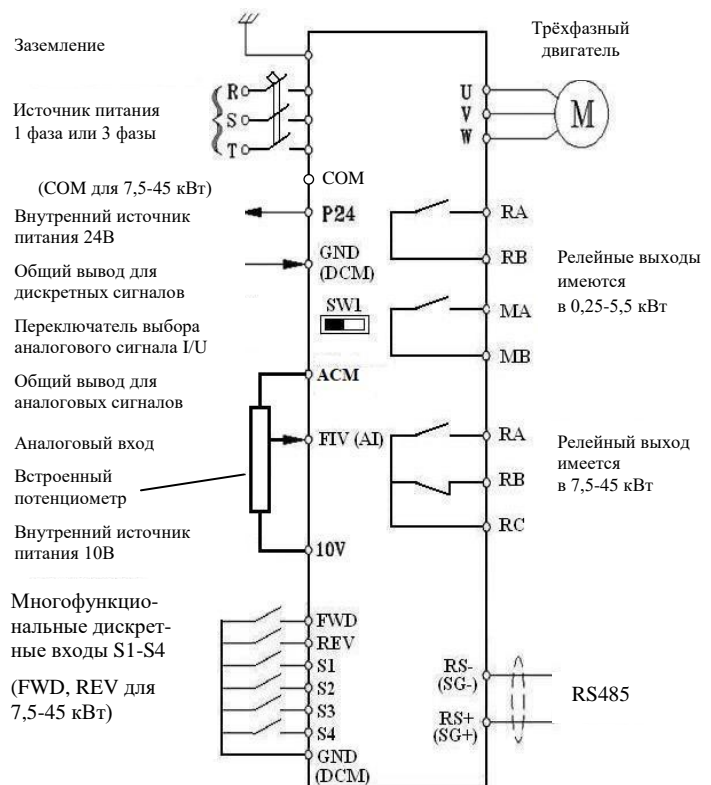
Заземление

Трёхфазный двигатель

Источник питания 1 фаза или 3 фазы

R
S
T

U
V
W

M

(COM для 7,5-45 кВт)

COM

Внутренний источник питания 24В

P24

RA

GND (DCM)

RB

Релейные выходы имеются в 0,25-5,5 кВт

Общий вывод для дискретных сигналов

SW1

MA

Переключатель выбора аналогового сигнала I/U

MB

Общий вывод для аналоговых сигналов

ACM

Аналоговый вход

FIV (AI)

RA

Релейный выход имеется в 7,5-45 кВт

Встроенный потенциометр

RB

RC

Внутренний источник питания 10В

10V

Многофункциональные дискретные входы S1-S4

(FWD, REV для 7,5-45 кВт)

FWD
REV
S1
S2
S3
S4
GND (DCM)

RS- (SG-)

RS+ (SG+)

RS485